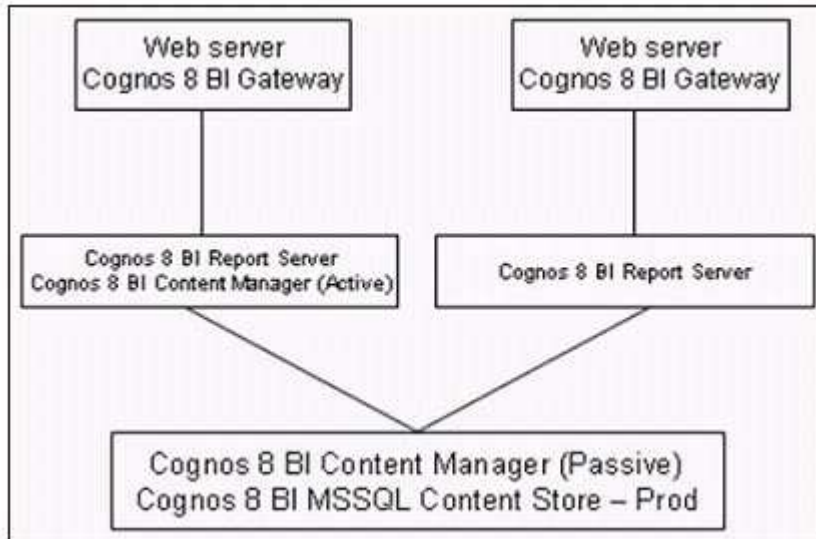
Web server
Cognos 8 BI Gateway

Web server
Cognos 8 BI Gateway

Cognos 8 BI Report Server
Cognos 8 BI Content Manager (Active)

Cognos 8 BI Report Server

Cognos 8 BI Content Manager (Passive)
Cognos 8 BI MSSQL Content Store – Prod